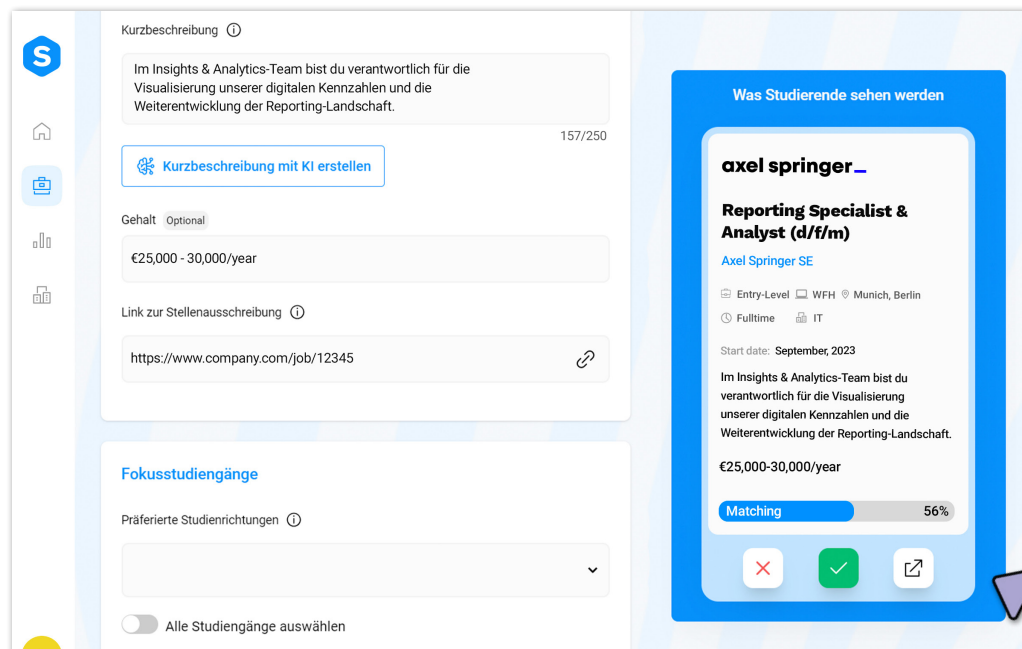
S

Kurzbeschreibung ⓘ

Im Insights & Analytics-Team bist du verantwortlich für die Visualisierung unserer digitalen Kennzahlen und die Weiterentwicklung der Reporting-Landschaft.

157/250

Kurzbeschreibung mit KI erstellen

Gehalt Optional

€25,000 - 30,000/year

Link zur Stellenausschreibung ⓘ

https://www.company.com/job/12345

Fokusstudiengänge

Präferierte Studienrichtungen ⓘ

Alle Studiengänge auswählen

Was Studierende sehen werden

axel springer_

Reporting Specialist & Analyst (d/f/m)

Axel Springer SE

Entry-Level WFH Munich, Berlin

Fulltime IT

Start date: September, 2023

Im Insights & Analytics-Team bist du verantwortlich für die Visualisierung unserer digitalen Kennzahlen und die Weiterentwicklung der Reporting-Landschaft.

€25,000-30,000/year

Matching 56%